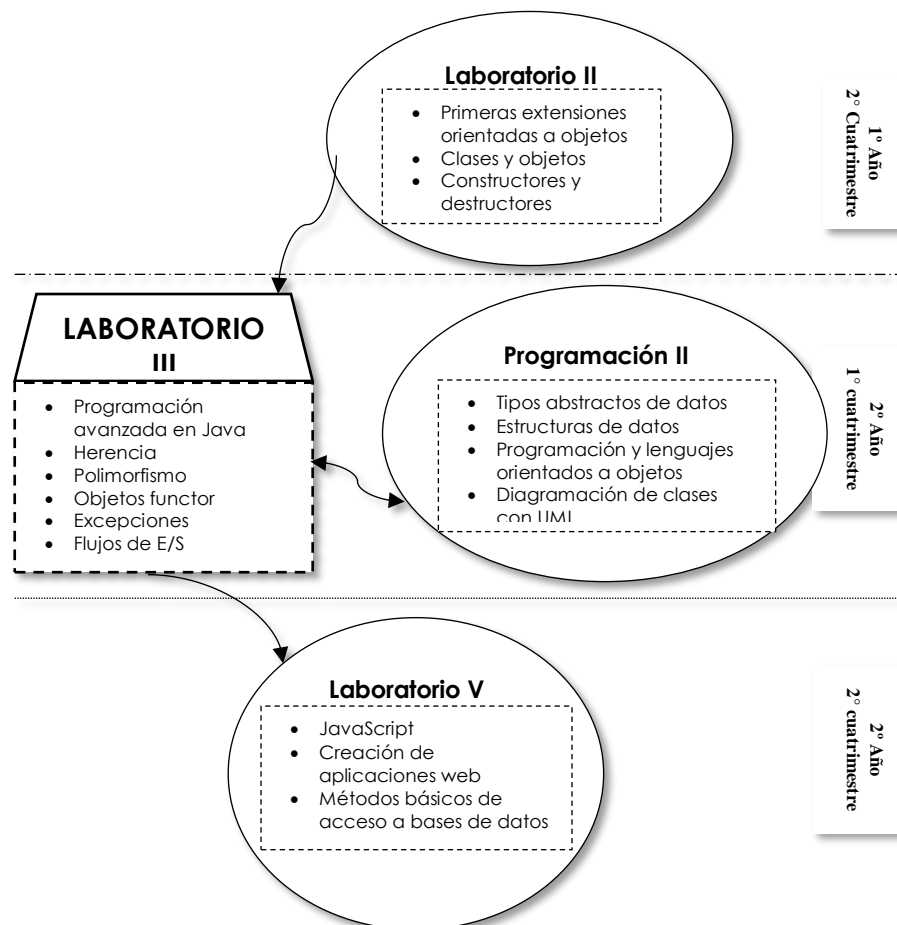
Laboratorio II
- Primeras extensiones orientadas a objetos
- Clases y objetos
- Constructores y destructores

1° Año
2° Cuatrimestre

LABORATORIO III
- Programación avanzada en Java
- Herencia
- Polimorfismo
- Objetos functor
- Excepciones
- Flujos de E/S

Programación II
- Tipos abstractos de datos
- Estructuras de datos
- Programación y lenguajes orientados a objetos
- Diagramación de clases con UML

2° Año
1° cuatrimestre

Laboratorio V
- JavaScript
- Creación de aplicaciones web
- Métodos básicos de acceso a bases de datos

2° Año
2° cuatrimestre